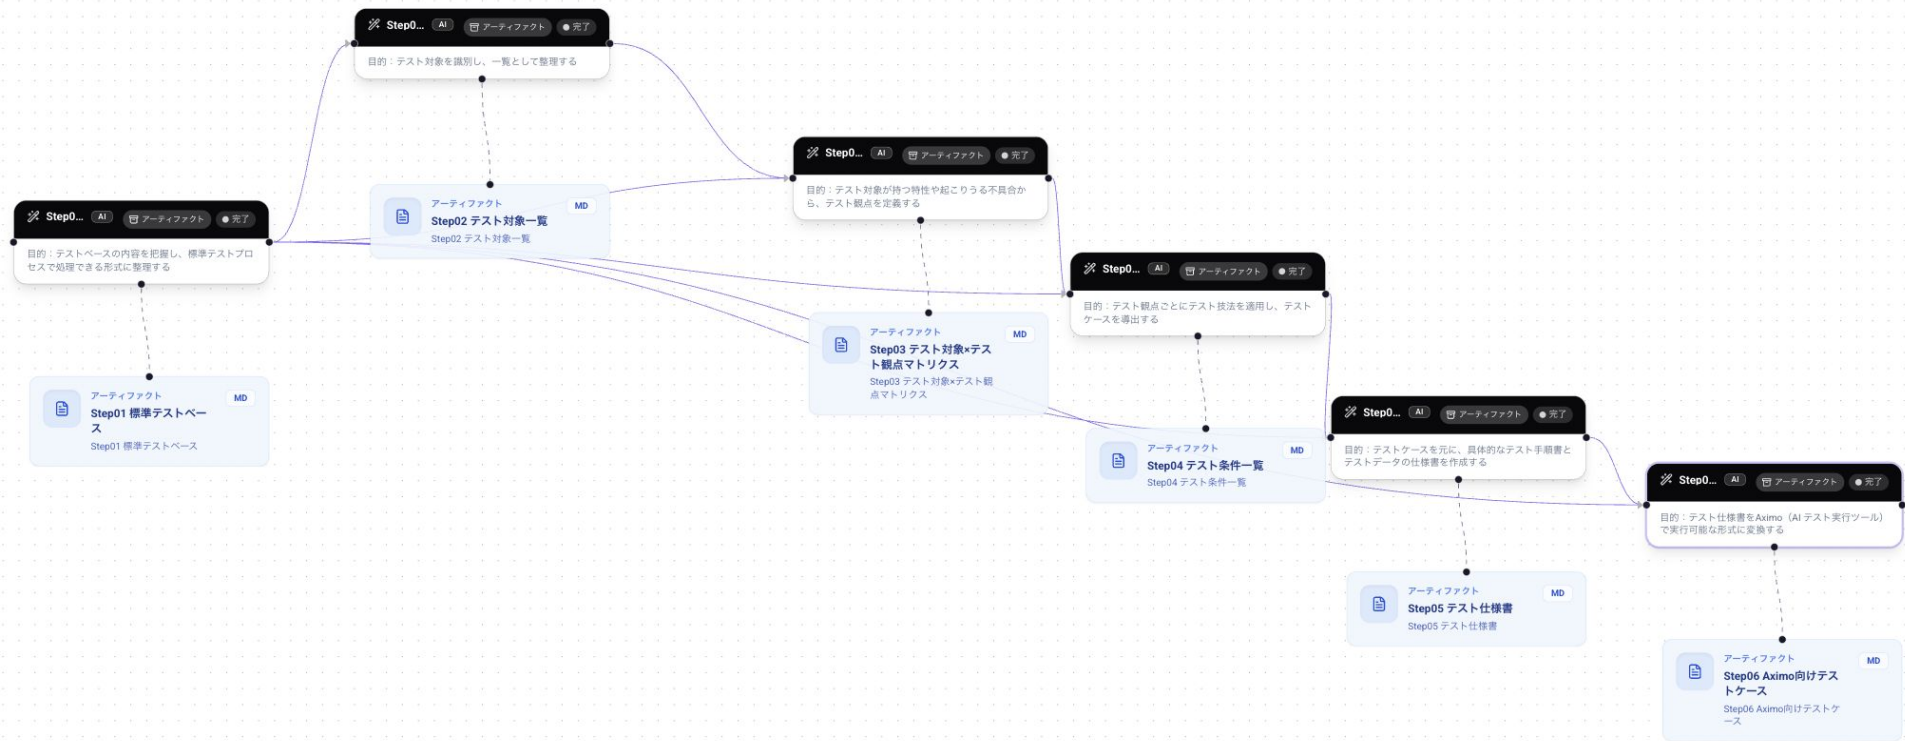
Step0... AI アーティファクト ● 完了
目的：テストベースの内容を把握し、標準テストプロセスで処理できる形式に整理する

アーティファクト MD
Step01 標準テストベース
Step01 標準テストベース

Step0... AI アーティファクト ● 完了
目的：テスト対象を識別し、一覧として整理する

アーティファクト MD
Step02 テスト対象一覧
Step02 テスト対象一覧

Step0... AI アーティファクト ● 完了
目的：テスト対象が持つ特性や起こりうる不具合から、テスト観点を定義する

アーティファクト MD
Step03 テスト対象×テスト観点マトリクス
Step03 テスト対象×テスト観点マトリクス

Step0... AI アーティファクト ● 完了
目的：テスト観点ごとにテスト技法を適用し、テストケースを導出する

アーティファクト MD
Step04 テスト条件一覧
Step04 テスト条件一覧

Step0... AI アーティファクト ● 完了
目的：テストケースを元に、具体的なテスト手順書とテストデータの仕様書を作成する

アーティファクト MD
Step05 テスト仕様書
Step05 テスト仕様書

Step0... AI アーティファクト ● 完了
目的：テスト仕様書をAximo（AI テスト実行ツール）で実行可能な形式に変換する

アーティファクト MD
Step06 Aximo向けテストケース
Step06 Aximo向けテストケース